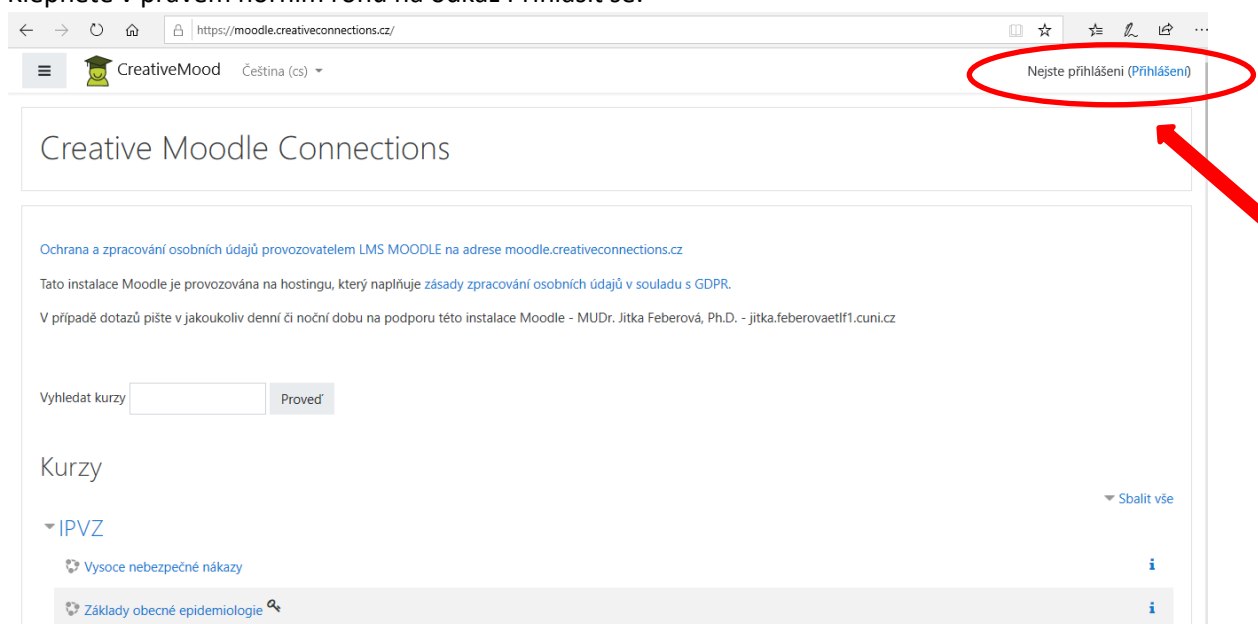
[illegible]

https://moodle.creativeconnections.cz/

CreativeMood Čeština (cs)

Nejste přihlášeni (Přihlášení)

Creative Moodle Connections

Ochrana a zpracování osobních údajů provozovatelem LMS MOODLE na adrese moodle.creativeconnections.cz

Tato instalace Moodle je provozována na hostingu, který naplňuje zásady zpracování osobních údajů v souladu s GDPR.

V případě dotazů pište v jakoukoliv denní či noční dobu na podporu této instalace Moodle - MUDr. Jitka Feberová, Ph.D. - jitka.feberovaetlf1.cuni.cz

Vyhledat kurzy Proveď

Kurzy

Sbalit vše

IPVZ

Vysoce nebezpečné nákazy

Základy obecné epidemiologie